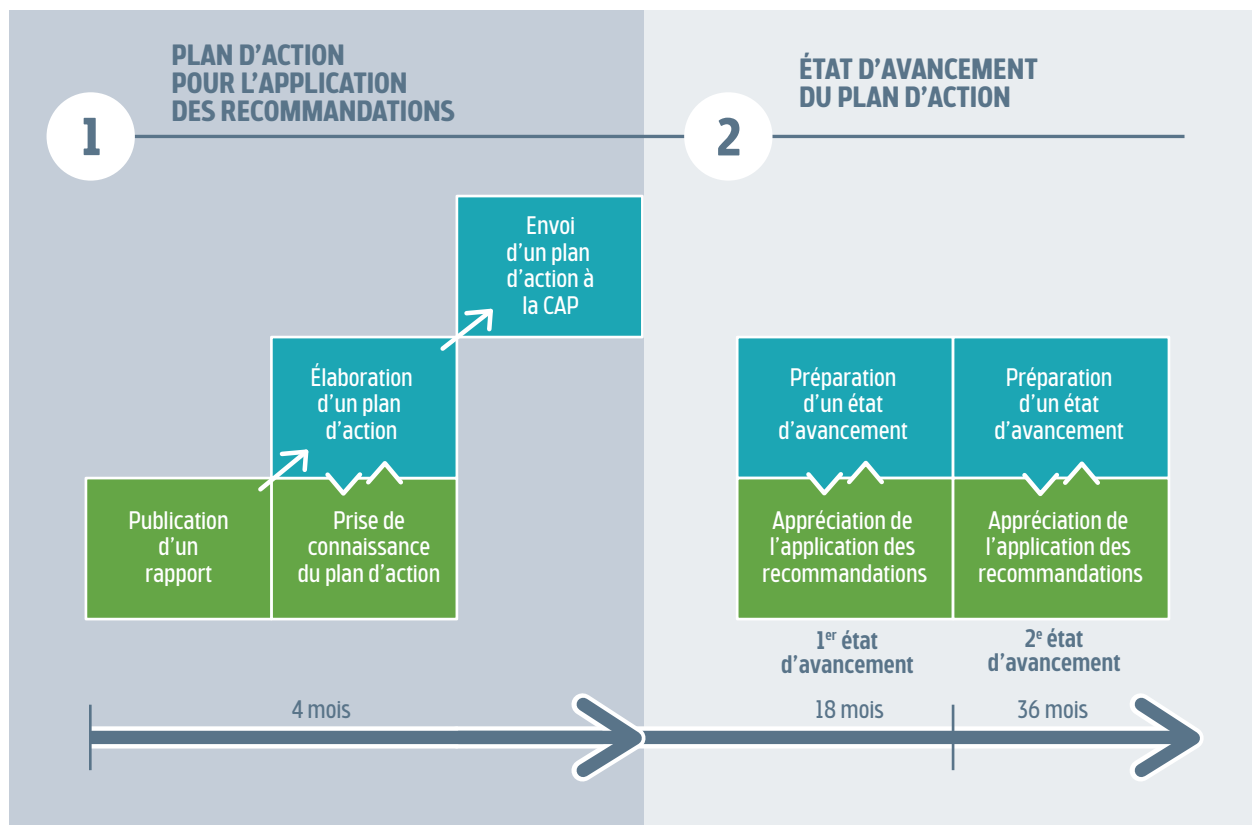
1

PLAN D'ACTION POUR L'APPLICATION DES RECOMMANDATIONS

2

ÉTAT D'AVANCEMENT DU PLAN D'ACTION

Envoi d'un plan d'action à la CAP

Élaboration d'un plan d'action

Publication d'un rapport

Prise de connaissance du plan d'action

Préparation d'un état d'avancement

Appréciation de l'application des recommandations

Préparation d'un état d'avancement

Appréciation de l'application des recommandations

1$^{er}$ état d'avancement

2$^{e}$ état d'avancement

4 mois

18 mois

36 mois